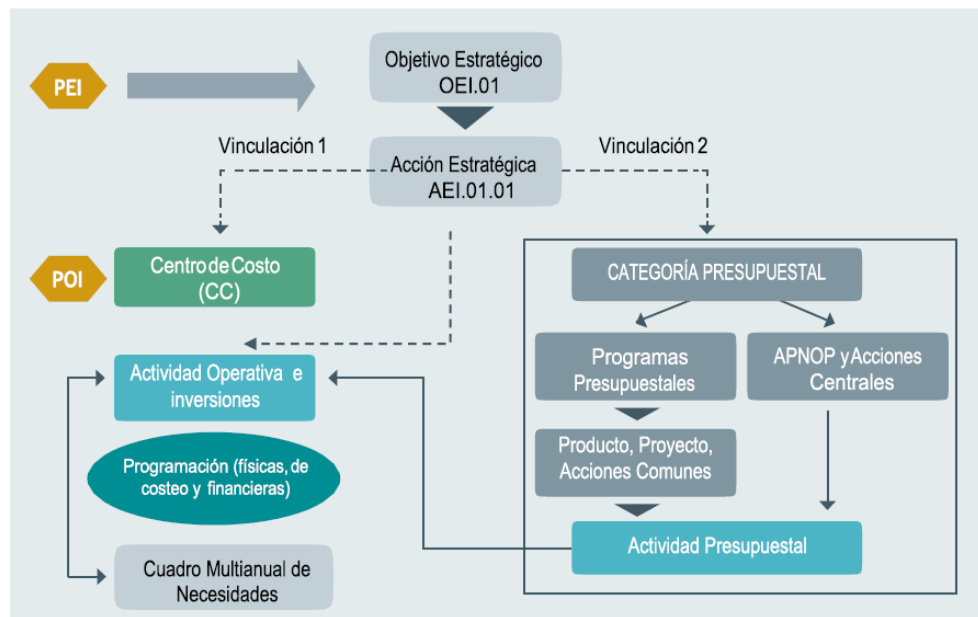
PEI

Objetivo Estratégico OEI.01

Vinculación 1

Acción Estratégica AEI.01.01

Vinculación 2

POI

Centro de Costo (CC)

CATEGORÍA PRESUPUESTAL

Actividad Operativa e inversiones

Programas Presupuestales

APNOP y Acciones Centrales

Programación (físicas, de costeo y financieras)

Producto, Proyecto, Acciones Comunes

Actividad Presupuestal

Cuadro Multianual de Necesidades